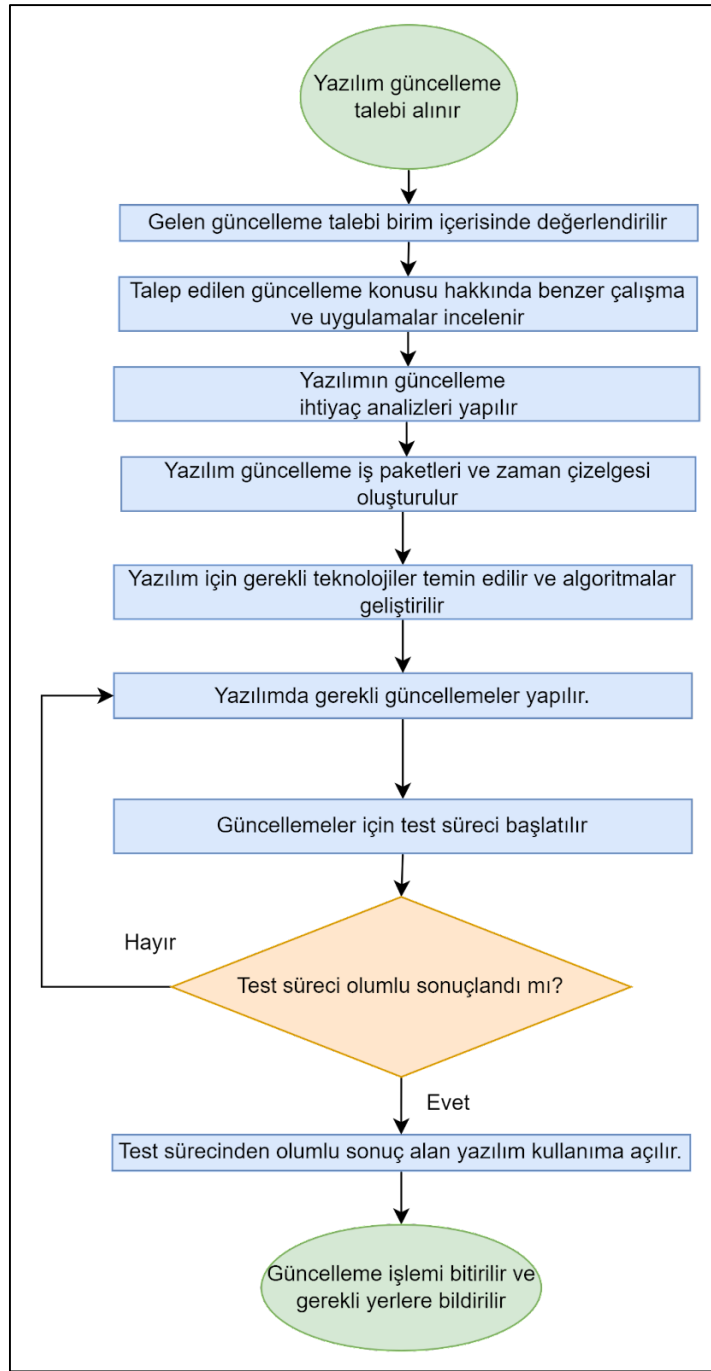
Yazılım güncelleme talebi alınır

Gelen güncelleme talebi birim içerisinde değerlendirilir

Talep edilen güncelleme konusu hakkında benzer çalışma ve uygulamalar incelenir

Yazılımın güncelleme ihtiyaç analizleri yapılır

Yazılım güncelleme iş paketleri ve zaman çizelgesi oluşturulur

Yazılım için gerekli teknolojiler temin edilir ve algoritmalar geliştirilir

Yazılımda gerekli güncellemeler yapılır.

Güncellemeler için test süreci başlatılır

Hayır

Test süreci olumlu sonuçlandı mı?

Evet

Test sürecinden olumlu sonuç alan yazılım kullanıma açılır.

Güncelleme işlemi bitirilir ve gerekli yerlere bildirilir